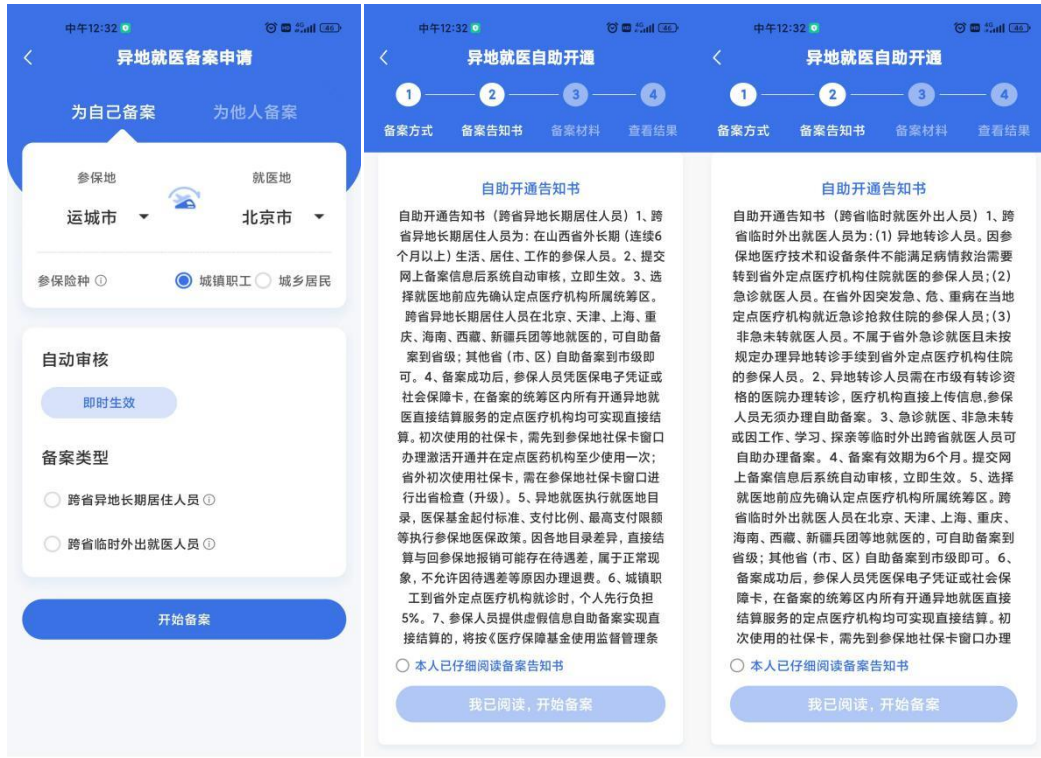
中午12:32

异地就医备案申请

为自己备案　为他人备案

参保地　就医地

运城市　北京市

参保险种 ⓘ　城镇职工　城乡居民

自动审核

即时生效

备案类型

跨省异地长期居住人员 ⓘ

跨省临时外出就医人员 ⓘ

开始备案

中午12:32

异地就医自助开通

1 2 3 4

备案方式　备案告知书　备案材料　查看结果

自助开通告知书

自助开通告知书（跨省异地长期居住人员）1、跨省异地长期居住人员为：在山西省外长期（连续6个月以上）生活、居住、工作的参保人员。2、提交网上备案信息后系统自动审核，立即生效。3、选择就医地前应先确认定点医疗机构所属统筹区。跨省异地长期居住人员在北京、天津、上海、重庆、海南、西藏、新疆兵团等地就医的，可自助备案到省级；其他省（市、区）自助备案到市级即可。4、备案成功后，参保人员凭医保电子凭证或社会保障卡，在备案的统筹区内所有开通异地就医直接结算服务的定点医疗机构均可实现直接结算。初次使用的社保卡，需先到参保地社保卡窗口办理激活开通并在定点医药机构至少使用一次；省外初次使用社保卡，需在参保地社保卡窗口进行出省检查（升级）。5、异地就医执行就医地目录，医保基金起付标准、支付比例、最高支付限额等执行参保地医保政策。因各地目录差异，直接结算与回参保地报销可能存在待遇差，属于正常现象，不允许因待遇差等原因办理退费。6、城镇职工到省外定点医疗机构就诊时，个人先行负担5%。7、参保人员提供虚假信息自助备案实现直接结算的，将按《医疗保障基金使用监督管理条

本人已仔细阅读备案告知书

我已阅读，开始备案

中午12:32

异地就医自助开通

1 2 3 4

备案方式　备案告知书　备案材料　查看结果

自助开通告知书

自助开通告知书（跨省临时就医外出人员）1、跨省临时外出就医人员为：(1) 异地转诊人员。因参保地医疗技术和设备条件不能满足病情救治需要转到省外定点医疗机构住院就医的参保人员；(2) 急诊就医人员。在省外因突发急、危、重病在当地定点医疗机构就近急诊抢救住院的参保人员；(3) 非急未转就医人员。不属于省外急诊就医且未按规定办理异地转诊手续到省外定点医疗机构住院的参保人员。2、异地转诊人员需在市级有转诊资格的医院办理转诊，医疗机构直接上传信息，参保人员无须办理自助备案。3、急诊就医、非急未转或因工作、学习、探亲等临时外出跨省就医人员可自助办理备案。4、备案有效期为6个月。提交网上备案信息后系统自动审核，立即生效。5、选择就医地前应先确认定点医疗机构所属统筹区。跨省临时外出就医人员在北京、天津、上海、重庆、海南、西藏、新疆兵团等地就医的，可自助备案到省级；其他省（市、区）自助备案到市级即可。6、备案成功后，参保人员凭医保电子凭证或社会保障卡，在备案的统筹区内所有开通异地就医直接结算服务的定点医疗机构均可实现直接结算。初次使用的社保卡，需先到参保地社保卡窗口办理

本人已仔细阅读备案告知书

我已阅读，开始备案